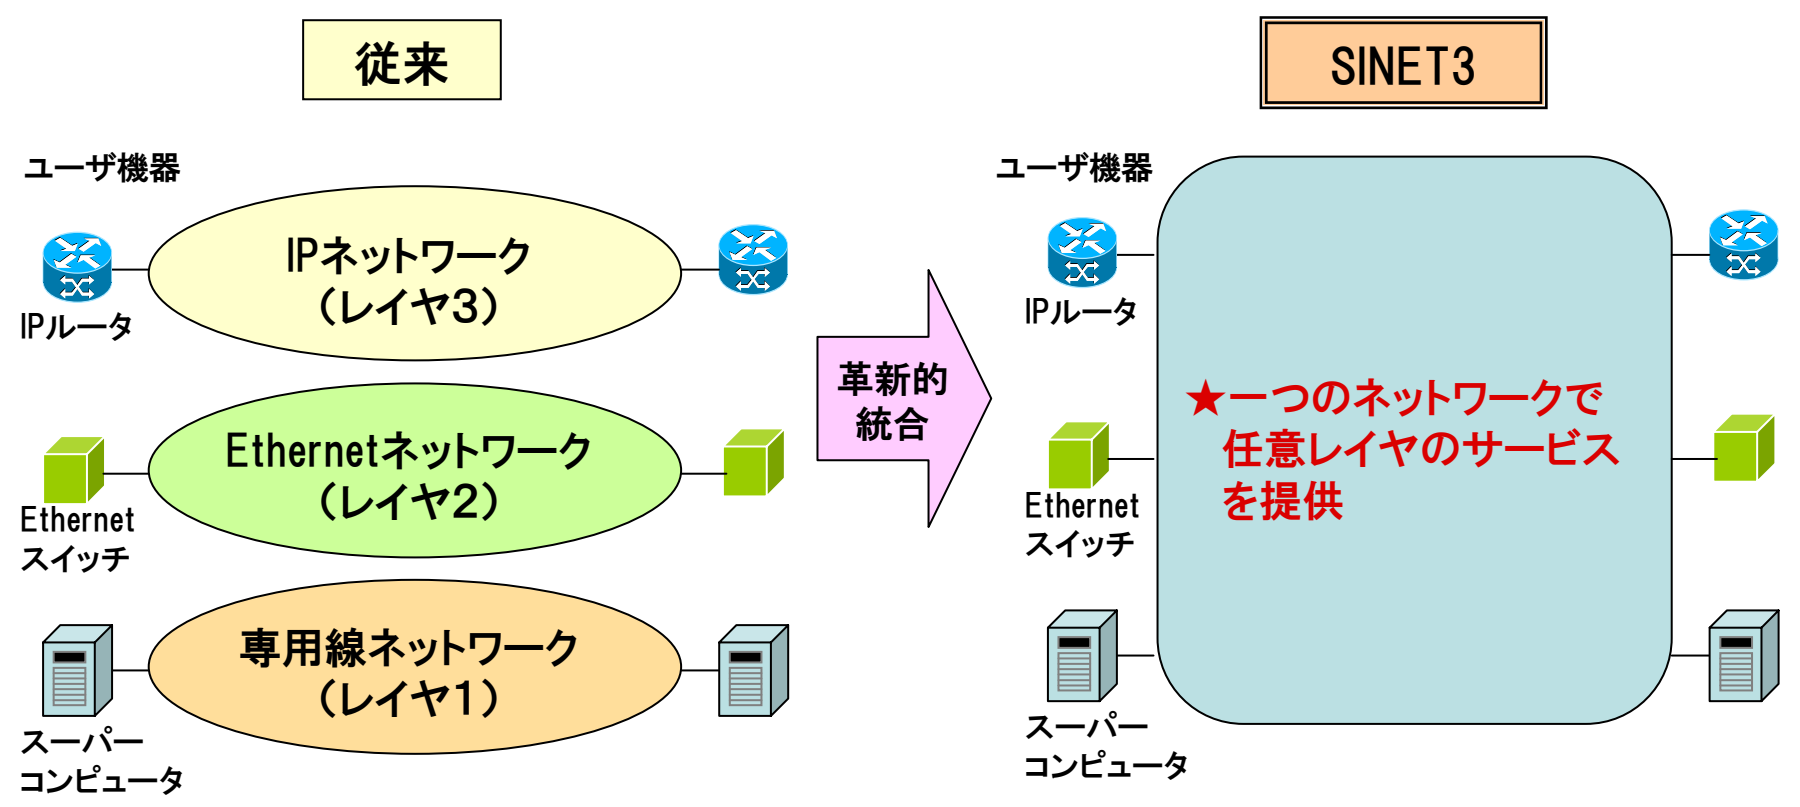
従来

SINET3

ユーザ機器

IPネットワーク
（レイヤ3）

IPルータ

Ethernetネットワーク
（レイヤ2）

Ethernet
スイッチ

専用線ネットワーク
（レイヤ1）

スーパー
コンピュータ

革新的
統合

ユーザ機器

IPルータ

★一つのネットワークで
任意レイヤのサービス
を提供

Ethernet
スイッチ

スーパー
コンピュータ